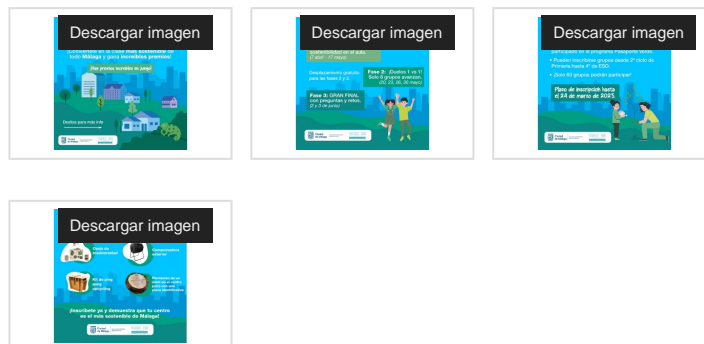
Descargar imagen

¡Conviértete en la clase más sostenible de toda Málaga y gana increíbles premios!

¡Hay premios increíbles en juego!

Desliza para más info

Descargar imagen

sostenibilidad en el aula. (7 abril - 17 mayo)

Desplazamiento gratuito para las fases 2 y 3.

Fase 2: ¡Duelos 1 vs 1! Solo 8 grupos avanzan. (19, 23, 26, 30 mayo)

Fase 3: GRAN FINAL con preguntas y retos. (2 y 3 de junio)

Descargar imagen

participan en el programa Pasaporte Verde.

Pueden inscribirse grupos desde 2º ciclo de Primaria hasta 4º de ESO.

¡Solo 60 grupos podrán participar!

Plazo de inscripción hasta el 24 de marzo de 2025.

Descargar imagen

Oasis de biodiversidad

Compostadora solar

Kit de ping pong upcycling

Plantación de un árbol en el colegio

¡Inscríbete ya y demuestra que tu centro es el más sostenible de Málaga!